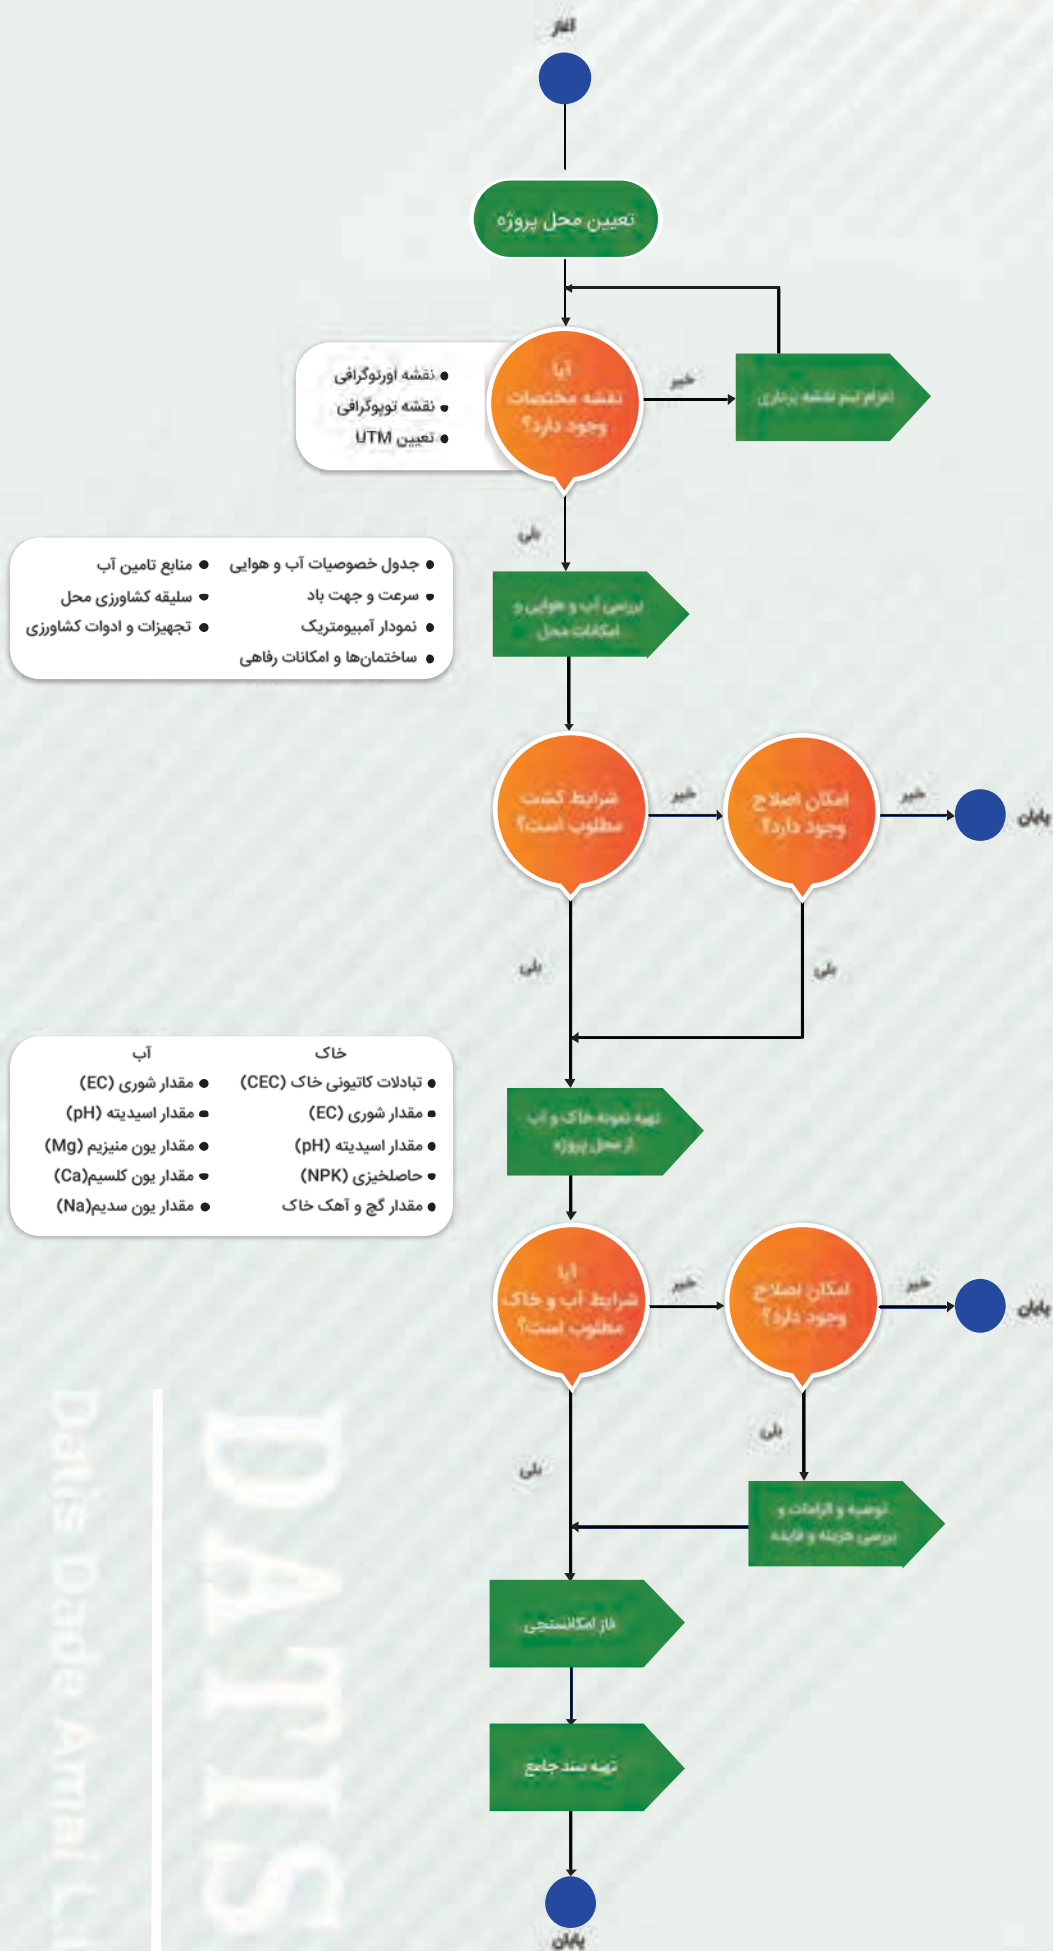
آغاز

تعیین محل پروژه

آیا نقشه مختصات وجود دارد؟

• نقشه اورتوگرافی
• نقشه توپوگرافی
• تعیین UTM

خیر

اعزام تیم نقشه برداری

بلی

بررسی آب و هوایی و امکانات محل

• جدول خصوصیات آب و هوایی
• سرعت و جهت باد
• نمودار آمبیوتریک
• ساختمان‌ها و امکانات رفاهی
• منابع تامین آب
• سلیقه کشاورزی محل
• تجهیزات و ادوات کشاورزی

شرایط کشت مطلوب است؟

خیر

امکان اصلاح وجود دارد؟

خیر

پایان

بلی

بلی

تهیه نمونه خاک و آب از محل پروژه

خاک
• تبادلات کاتیونی خاک (CEC)
• مقدار شوری (EC)
• مقدار اسیدیته (pH)
• حاصلخیزی (NPK)
• مقدار گچ و آهک خاک

آب
• مقدار شوری (EC)
• مقدار اسیدیته (pH)
• مقدار یون منیزیم (Mg)
• مقدار یون کلسیم(Ca)
• مقدار یون سدیم(Na)

آیا شرایط آب و خاک مطلوب است؟

خیر

امکان اصلاح وجود دارد؟

خیر

پایان

بلی

توصیه و الزامات و بررسی هزینه و فایده

بلی

فاز امکانسنجی

تهیه سند جامع

پایان

DATIS

Datis Dade Amal L